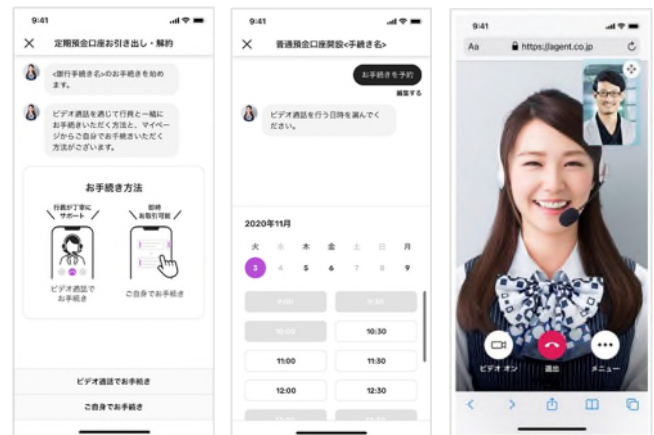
9:41

定期預金口座お引き出し・解約

<銀行手続き名>のお手続きを始めます。

ビデオ通話を通じて行員と一緒にお手続きいただく方法と、マイページからご自身でお手続きいただく方法がございます。

お手続き方法

行員が丁寧にサポート

即時お取引可能

ビデオ通話でお手続き

ご自身でお手続き

ビデオ通話でお手続き

ご自身でお手続き

9:41

普通預金口座開設<手続き名>

お手続きを予約

編集する

ビデオ通話を行う日時を選んでください。

2020年11月

| 火 | 水 | 木 | 金 | 土 | 日 | 月 |
|---|---|---|---|---|---|---|
| 3 | 4 | 5 | 6 | 7 | 8 | 9 |

9:00 | 9:30
10:00 | 10:30
11:00 | 11:30
12:00 | 12:30

9:41

Aa https://agent.co.jp

ビデオ オン

退出

メニュー